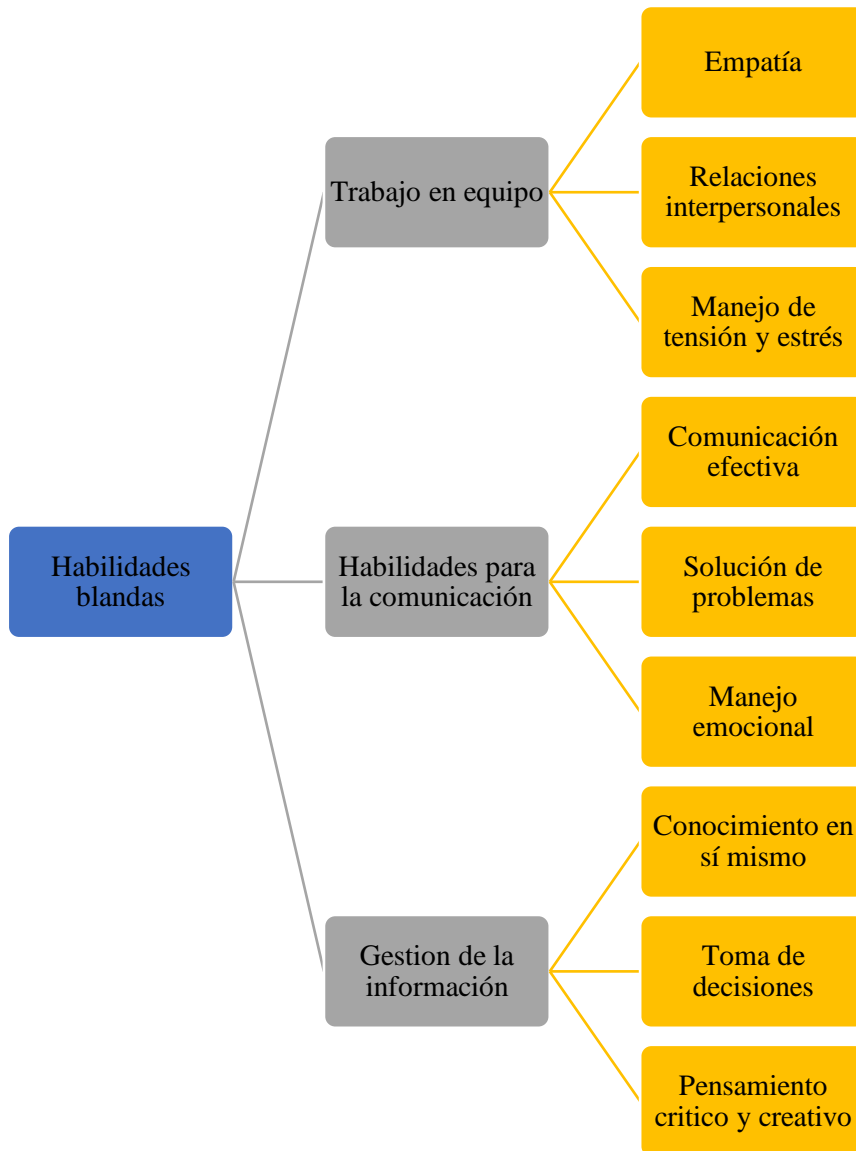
Habilidades blandas

Trabajo en equipo

Empatía

Relaciones interpersonales

Manejo de tensión y estrés

Habilidades para la comunicación

Comunicación efectiva

Solución de problemas

Manejo emocional

Gestion de la información

Conocimiento en sí mismo

Toma de decisiones

Pensamiento critico y creativo